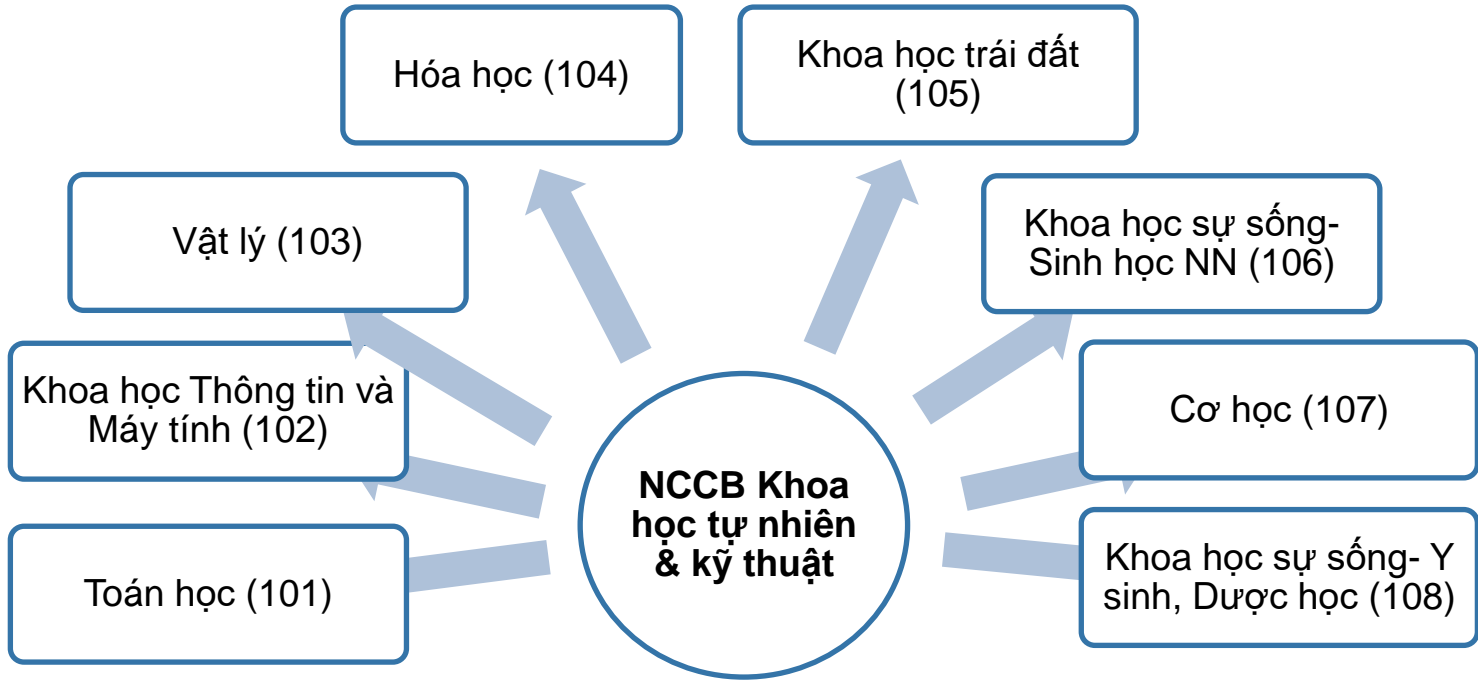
NCCB Khoa học tự nhiên & kỹ thuật

Toán học (101)

Khoa học Thông tin và Máy tính (102)

Vật lý (103)

Hóa học (104)

Khoa học trái đất (105)

Khoa học sự sống- Sinh học NN (106)

Cơ học (107)

Khoa học sự sống- Y sinh, Dược học (108)